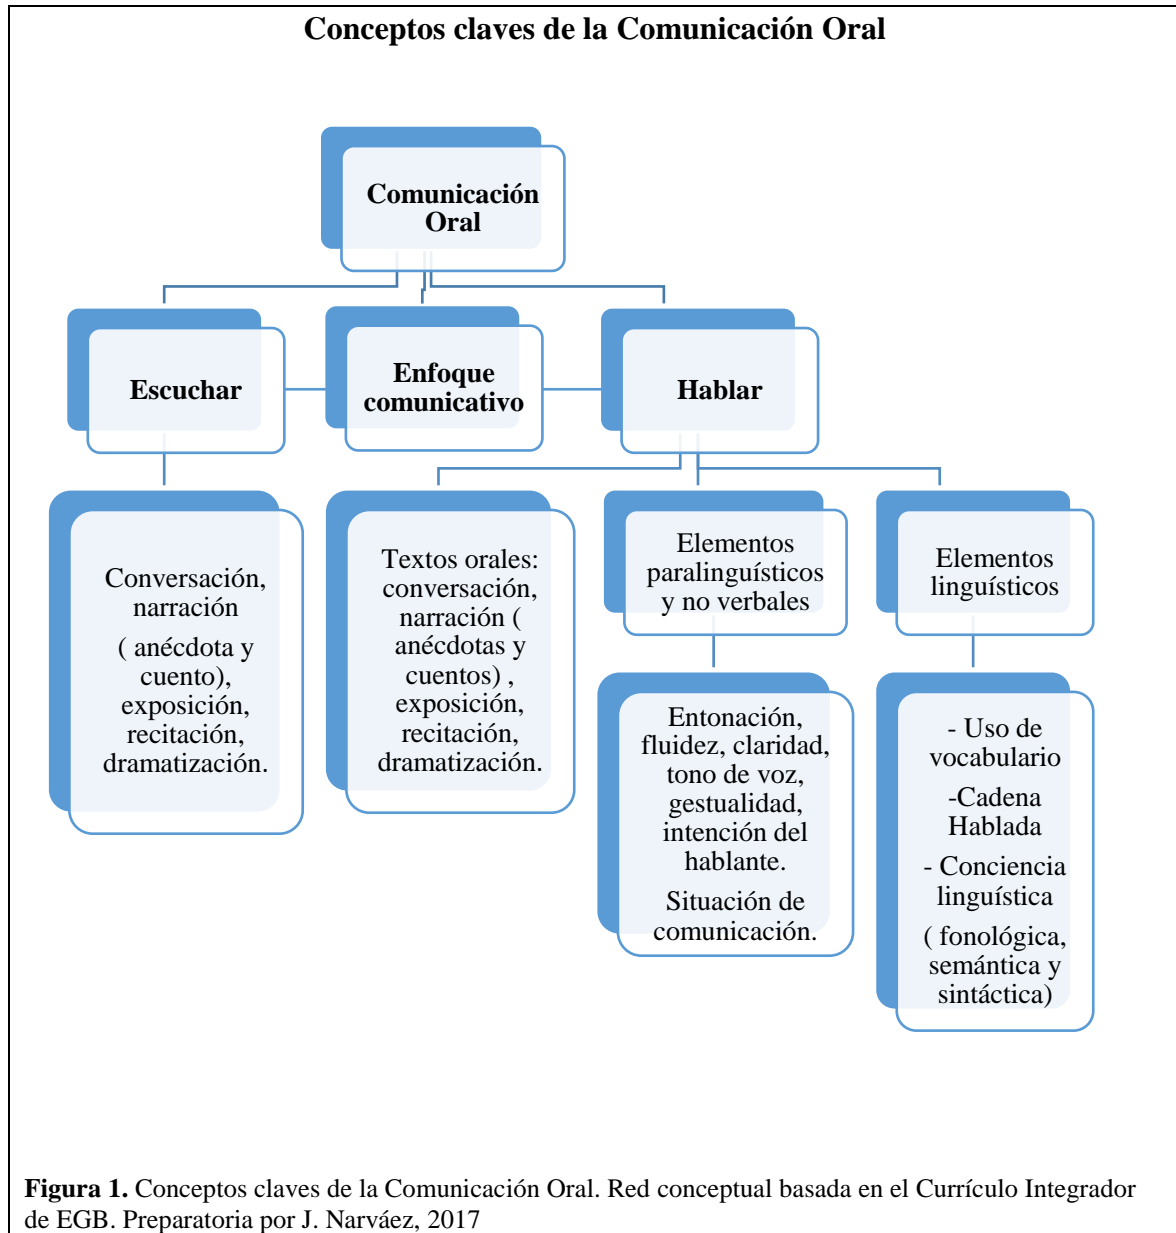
Conceptos claves de la Comunicación Oral

Comunicación Oral

Escuchar

Enfoque comunicativo

Hablar

Conversación, narración

( anécdota y cuento), exposición, recitación, dramatización.

Textos orales: conversación, narración ( anécdotas y cuentos) , exposición, recitación, dramatización.

Elementos paralinguísticos y no verbales

Elementos linguísticos

Entonación, fluidez, claridad, tono de voz, gestualidad, intención del hablante.

Situación de comunicación.

- Uso de vocabulario

-Cadena Hablada

- Conciencia linguística

( fonológica, semántica y sintáctica)

**Figura 1.** Conceptos claves de la Comunicación Oral. Red conceptual basada en el Currículo Integrador de EGB. Preparatoria por J. Narváez, 2017